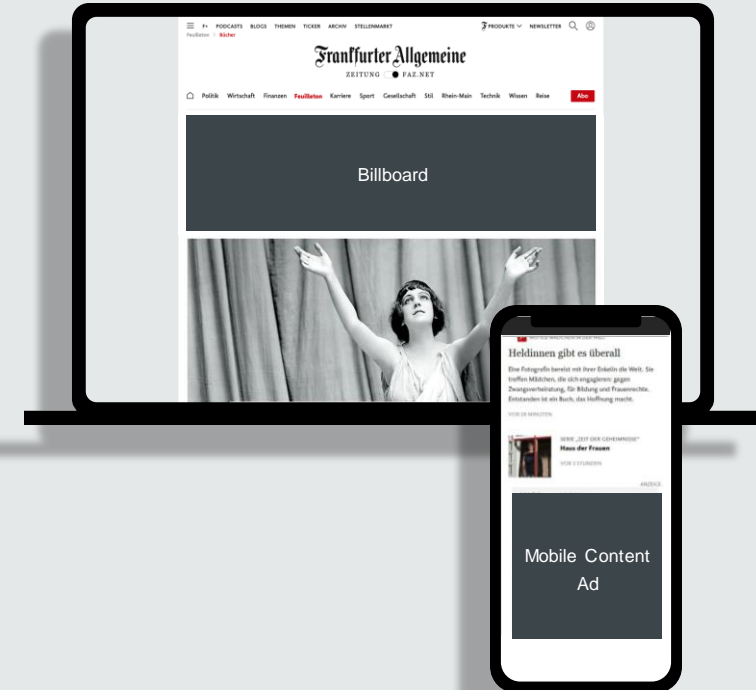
F+ PODCASTS BLOGS THEMEN TICKER ARCHIV STELLENMARKT
Feuilleton > Bücher
PRODUKTE NEWSLETTER

Frankfurter Allgemeine
ZEITUNG FAZ.NET

Politik Wirtschaft Finanzen Feuilleton Karriere Sport Gesellschaft Stil Rhein-Main Technik Wissen Reise Abo

Billboard

Heldinnen gibt es überall

Eine Fotografin bereist mit ihrer Enkelin die Welt. Sie treffen Mädchen, die sich engagieren: gegen Zwangsverheiratung, für Bildung und Frauenrechte. Entstanden ist ein Buch, das Hoffnung macht.

VOR 26 MINUTEN

SERIE „ZEIT DER GEHEIMNISSE"
Haus der Frauen

VOR 3 STUNDEN

ANZEIGE

Mobile Content Ad